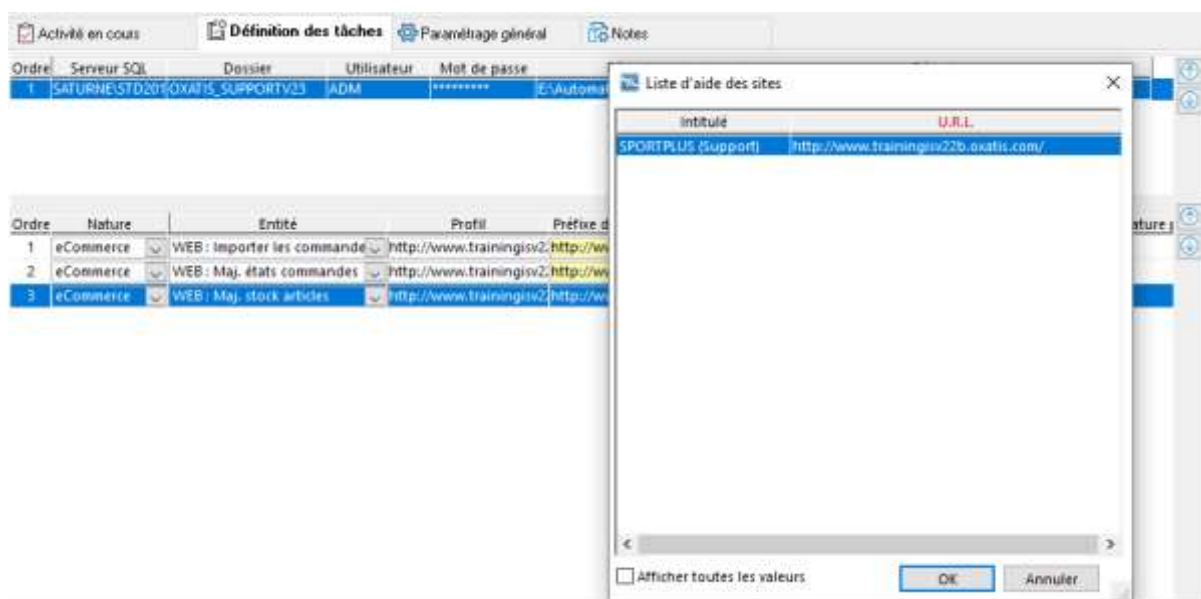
Activité en cours | Définition des tâches | Paramétrage général | Notes

| Ordre | Serveur SQL | Dossier | Utilisateur | Mot de passe | |
|---|---|---|---|---|---|
| 1 | SATURNE\STD201 | OXATIS_SUPPORTV23 | ADM | ********* | E:\Automa |

| Ordre | Nature | Entité | Profil | Préfixe d | ature |
|---|---|---|---|---|---|
| 1 | eCommerce | WEB : Importer les commande | http://www.trainingisv2. | http://w | |
| 2 | eCommerce | WEB : Maj. états commandes | http://www.trainingisv2. | http://w | |
| 3 | eCommerce | WEB : Maj. stock articles | http://www.trainingisv2 | http://w | |

Liste d'aide des sites

| Intitulé | U.R.L. |
|---|---|
| SPORTPLUS (Support) | http://www.trainingisv22b.oxatis.com/ |

Afficher toutes les valeurs

OK

Annuler